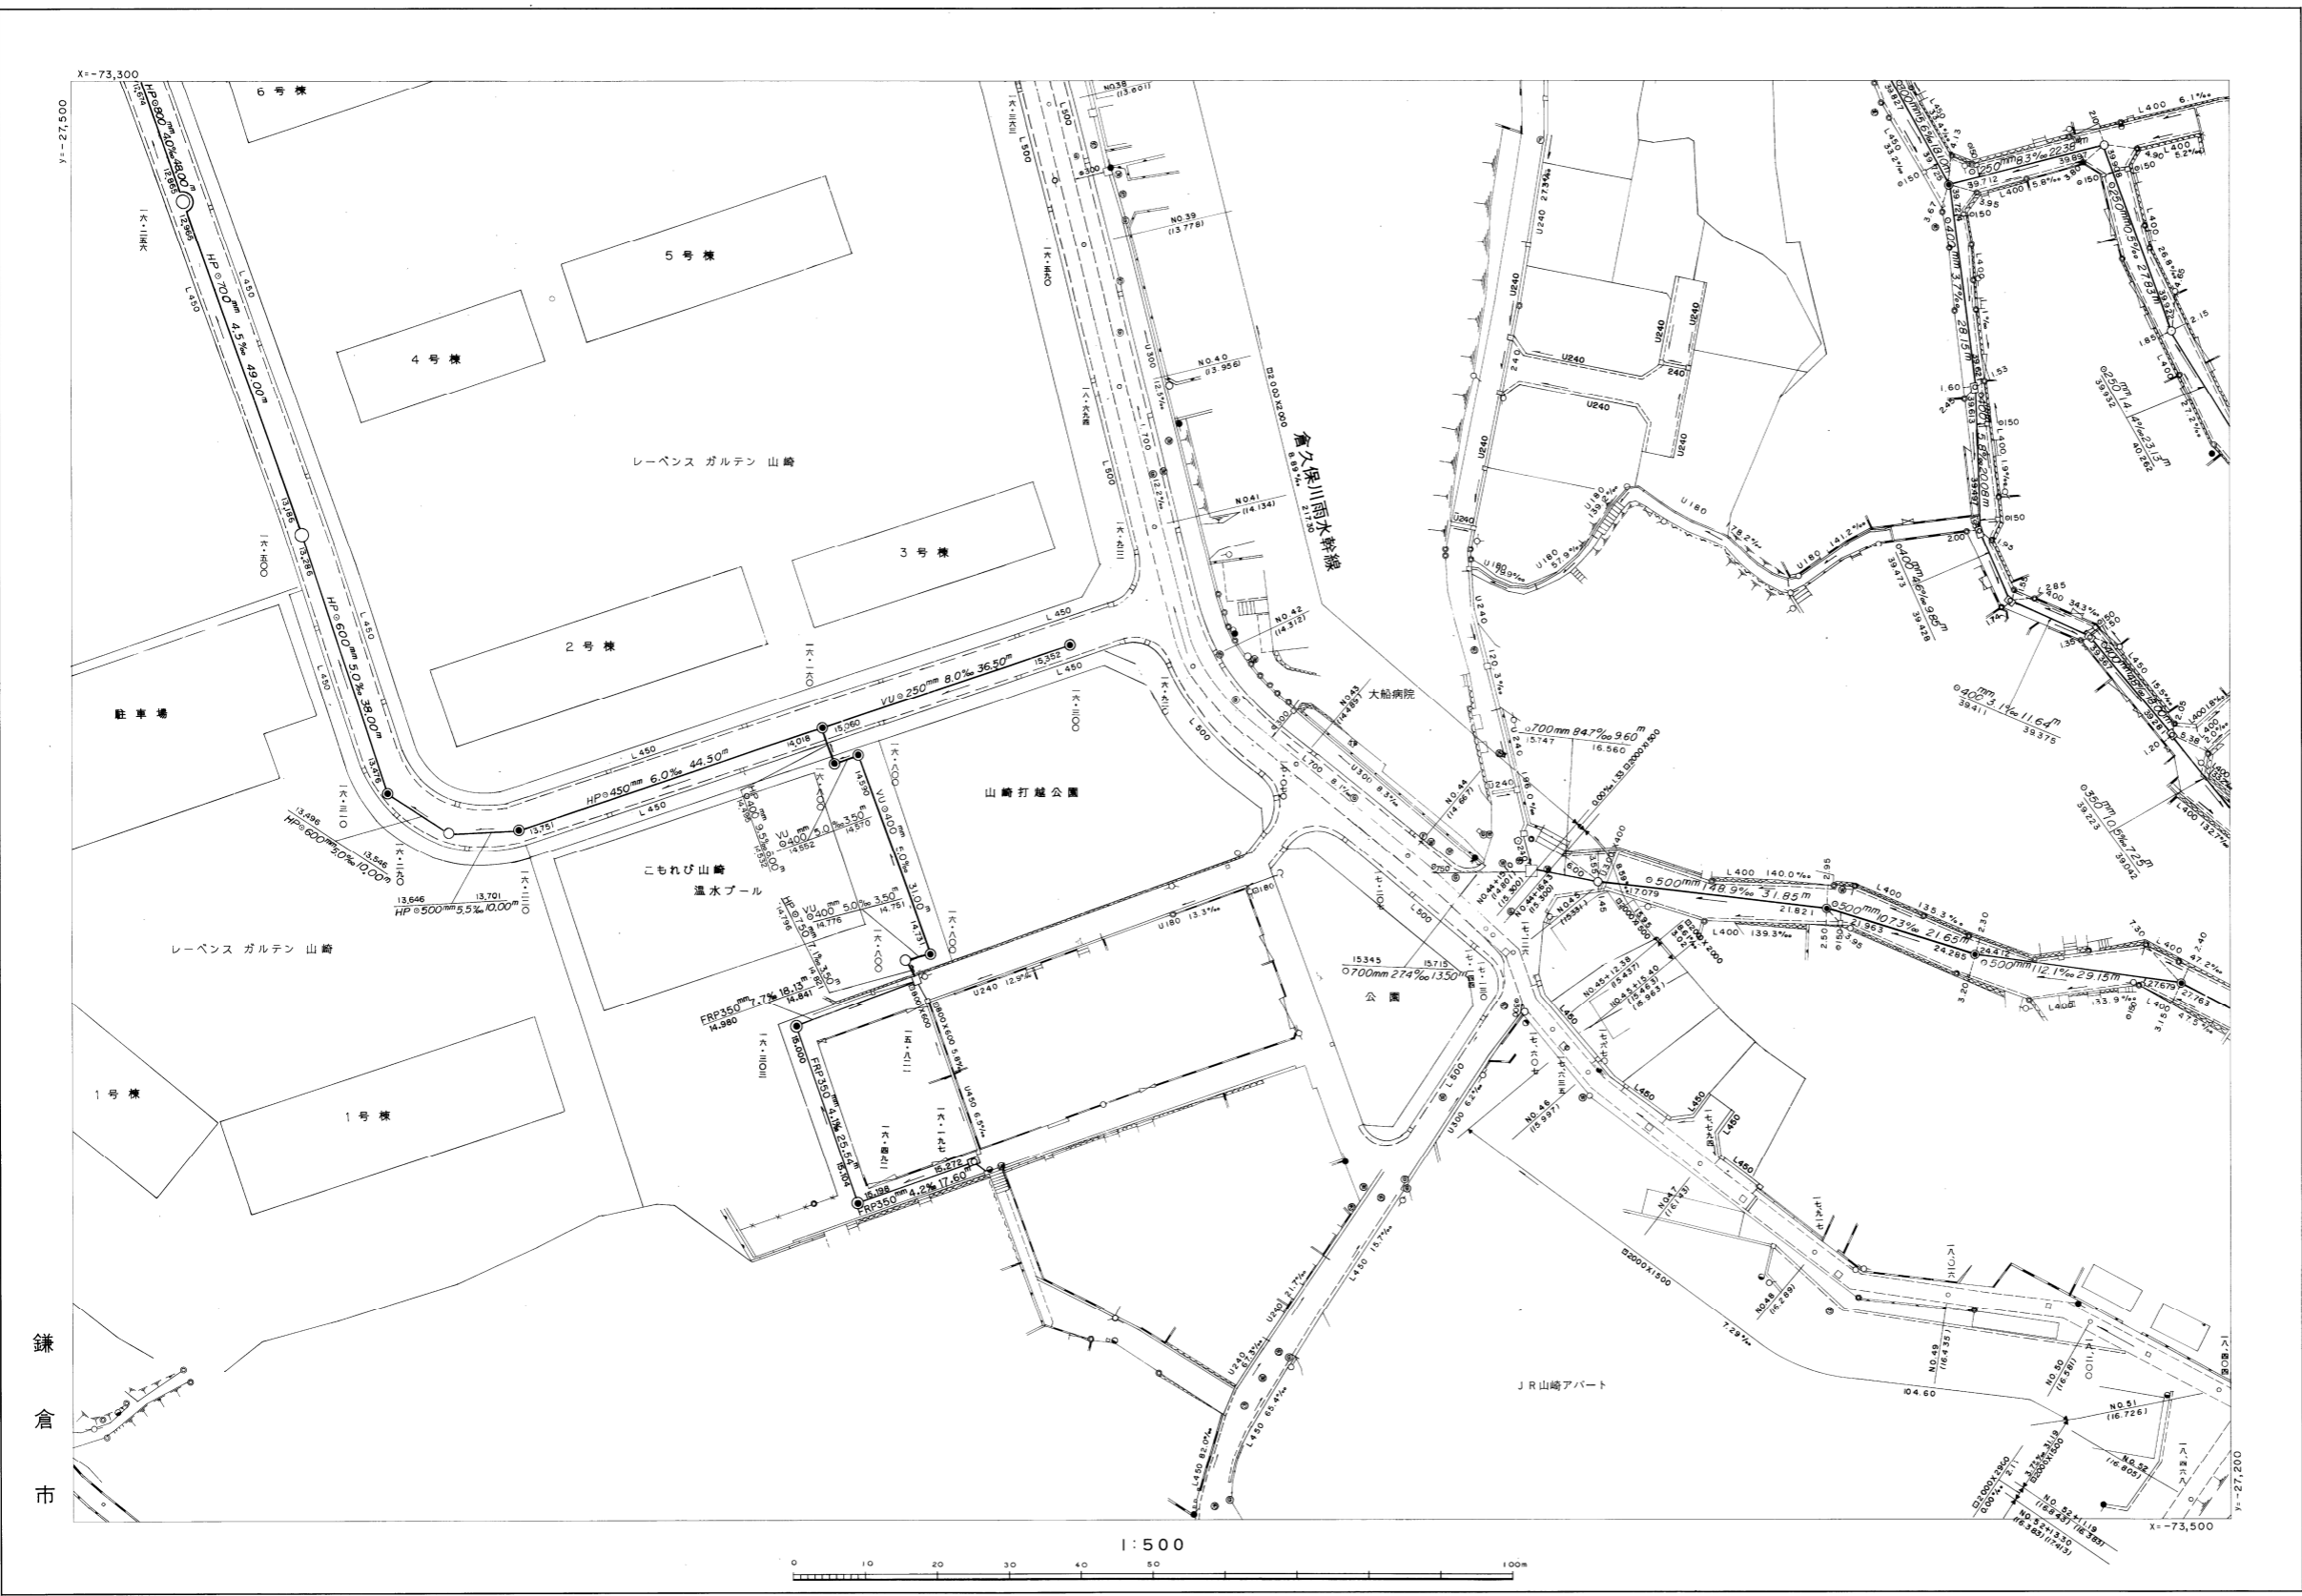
X=-73,300
Y=-27,500

6 号 棟
5 号 棟
4 号 棟
3 号 棟
2 号 棟
1 号 棟
1 号 棟
駐 車 場
レーベンス ガルテン 山崎
レーベンス ガルテン 山崎
こもれび山崎
温水プール
山崎打越公園
公 園
大船病院
JR山崎アパート
倉久保川雨水幹線

HP ⌀ 800mm 4.0‰ 48.00m
HP ⌀ 700mm 4.5‰ 49.00m
HP ⌀ 600mm 5.0‰ 38.00m
HP ⌀ 600mm 5.0‰ 10.00m
HP ⌀ 500mm 5.5‰ 10.00m
HP ⌀ 450mm 6.0‰ 44.50m
VU ⌀ 250mm 8.0‰ 36.50m
VU ⌀ 400mm 5.0‰ 31.00m
VU ⌀ 400 5.0‰ 3.50
HP ⌀ 500 7.1‰ 3.50
FRP350mm 7.7‰ 18.13m
FRP350 4.1‰ 25.54m
FRP350mm 4.2‰ 17.60m
⌀700mm 84.7‰ 9.60m
⌀700mm 27.4‰ 13.50m
⌀500mm 148.9‰ 31.85m
⌀500mm 107.3‰ 21.65m
⌀500mm 121‰ 29.15m
⌀400mm 3.1‰ 11.64m
⌀350mm 10.5‰ 7.25m
⌀250mm 8.3‰ 22.38m
⌀400mm 6.6‰ 20.08m
⌀400mm 46‰ 9.95m

L450
L500
L700
L400 140.0‰
L400 135.3‰
L400 139.3‰
L400 47.2‰
L400 6.1‰
L400 5.2‰
U240
U180
U300
U450 6.5‰
U180 13.3‰
U240 12.9‰
U240 21.7‰
U240 24.3‰
L450 15.7‰
L450 65.4‰
L450 82.0‰
L400 15.8‰
L450 15.5‰
□2000×2000
□2000×1500
□800×600

NO.38 (13.601)
NO.39 (13.778)
NO.40 (13.956)
NO.41 (14.134)
NO.42 (14.312)
NO.43 (14.489)
NO.44 (14.667)
NO.45
NO.46 (15.997)
NO.47 (16.143)
NO.48 (16.289)
NO.49 (16.435)
NO.50 (16.581)
NO.51 (16.726)
NO.52 (16.805)

15.352
15.060
14.018
13.751
13.476
13.496
13.546
13.646
13.701
14.590
14.570
14.552
14.776
14.751
14.731
14.841
14.980
15.000
15.104
15.198
15.272
15.345
15.715
15.747
16.560
17.079
21.821
21.963
24.285
24.412
27.679
27.763
39.412
39.473
39.428
39.411
39.375
39.223
39.042
40.262
39.932

X=-73,500
Y=-27,200

1:500
0 10 20 30 40 50 100m

鎌
倉
市